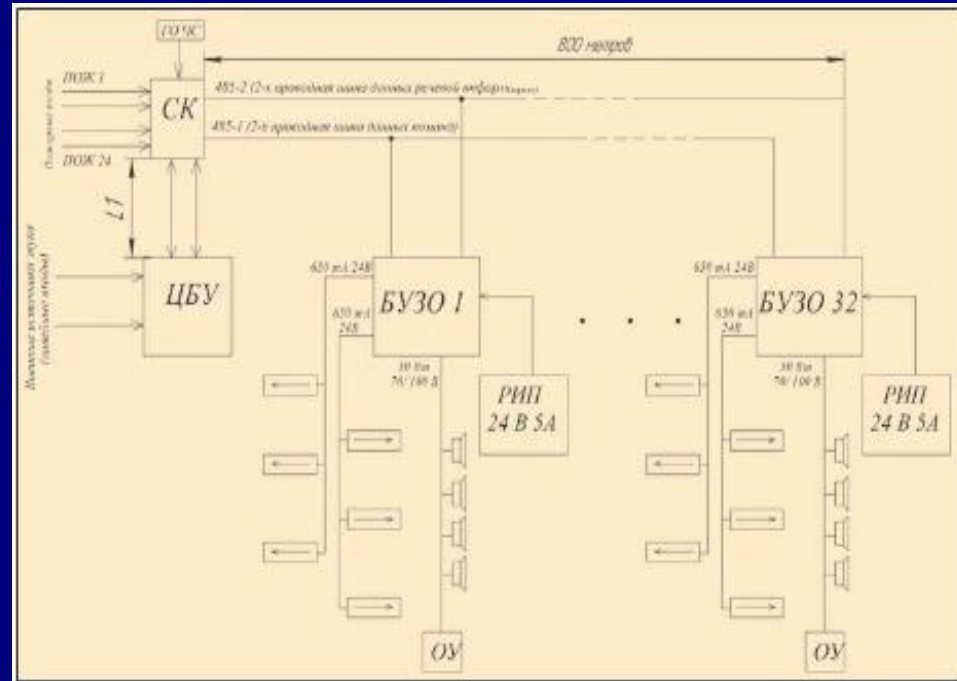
ППКС

800 метров

ПОЖ 1

ПОЖ 24

СК

485-2 (2-х проводная шина данных речевой информации)

485-1 (2-х проводная шина данных команд)

L1

ЦБУ

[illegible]

635 мА 24В

635 мА 24В

БУЗО 1

30 Вт 70/100 В

РИП 24 В 5А

ОУ

. . .

635 мА 24В

635 мА 24В

БУЗО 32

30 Вт 70/100 В

РИП 24 В 5А

ОУ